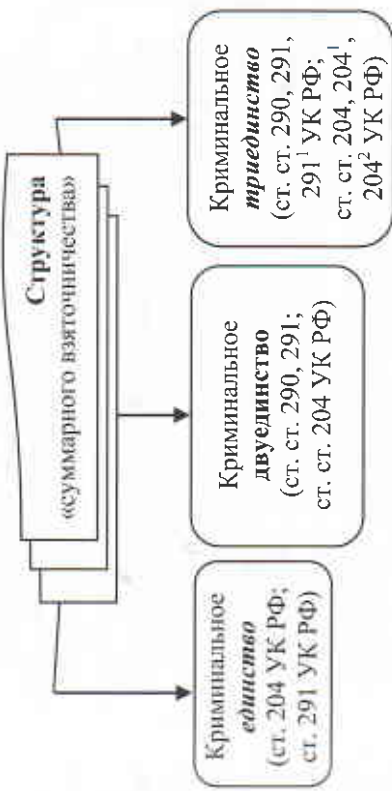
Структура
«суммарного взяточничества»

Криминальное
единство
(ст. 204 УК РФ;
ст. 291 УК РФ)

Криминальное
двуединство
(ст. ст. 290, 291;
ст. ст. 204 УК РФ)

Криминальное
триединство
(ст. ст. 290, 291, $291^1$ УК РФ;
ст. ст. 204, $204^1$, $204^2$ УК РФ)